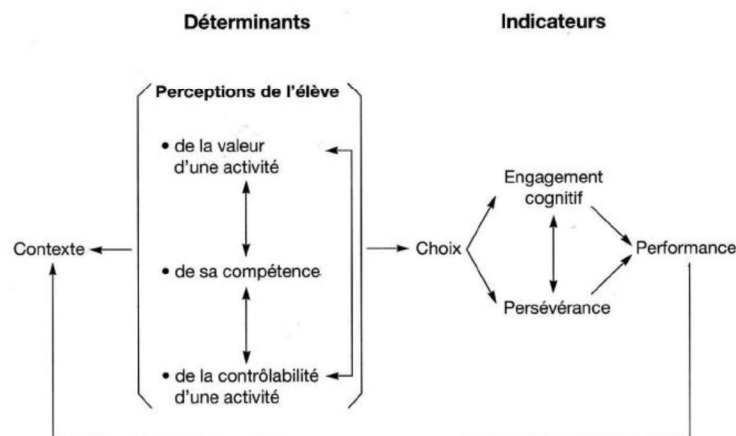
Déterminants

Indicateurs

Perceptions de l'élève

• de la valeur d'une activité

• de sa compétence

• de la contrôlabilité d'une activité

Contexte

Choix

Engagement cognitif

Persévérance

Performance